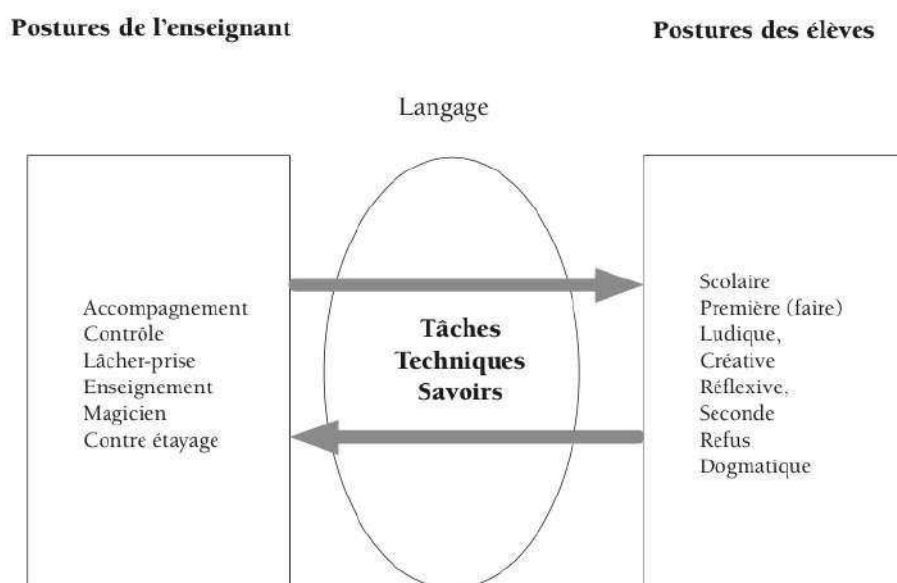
Postures de l'enseignant

Postures des élèves

Langage

Accompagnement
Contrôle
Lâcher-prise
Enseignement
Magicien
Contre étayage

Tâches
Techniques
Savoirs

Scolaire
Première (faire)
Ludique,
Créative
Réflexive,
Seconde
Refus
Dogmatique